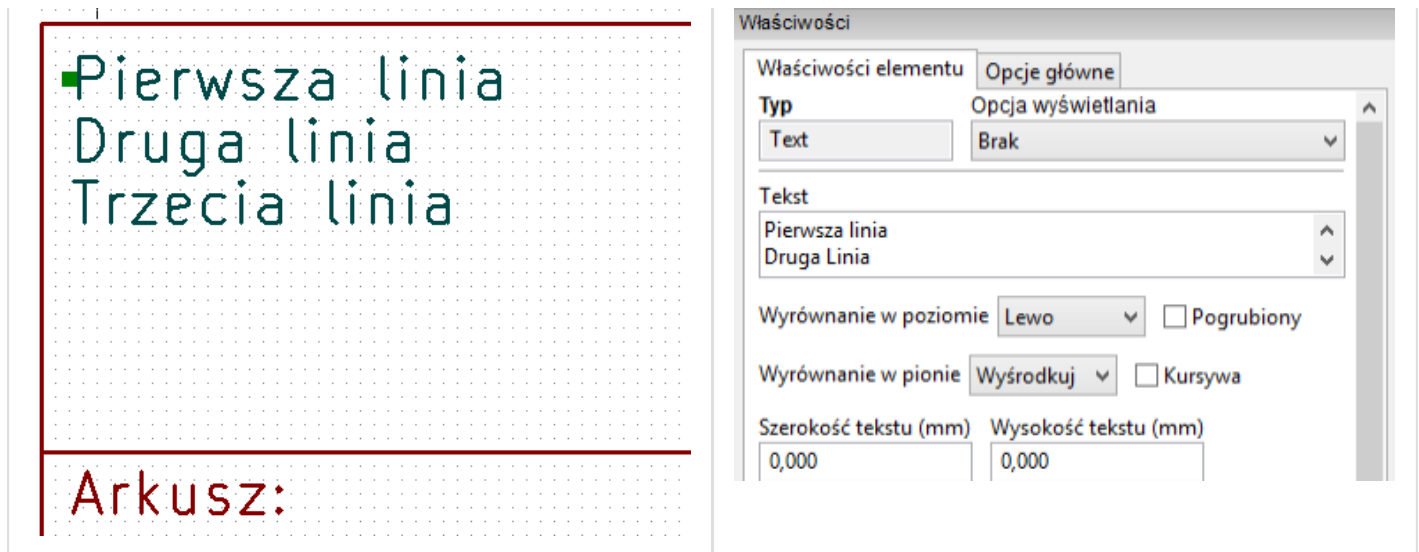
Pierwsza linia
Druga linia
Trzecia linia

Arkusz:

Właściwości

Właściwości elementu | Opcje główne

Typ
Text

Opcja wyświetlania
Brak

Tekst
Pierwsza linia
Druga Linia

Wyrównanie w poziomie Lewo
Pogrubiony

Wyrównanie w pionie Wyśrodkuj
Kursywa

Szerokość tekstu (mm)
0,000

Wysokość tekstu (mm)
0,000